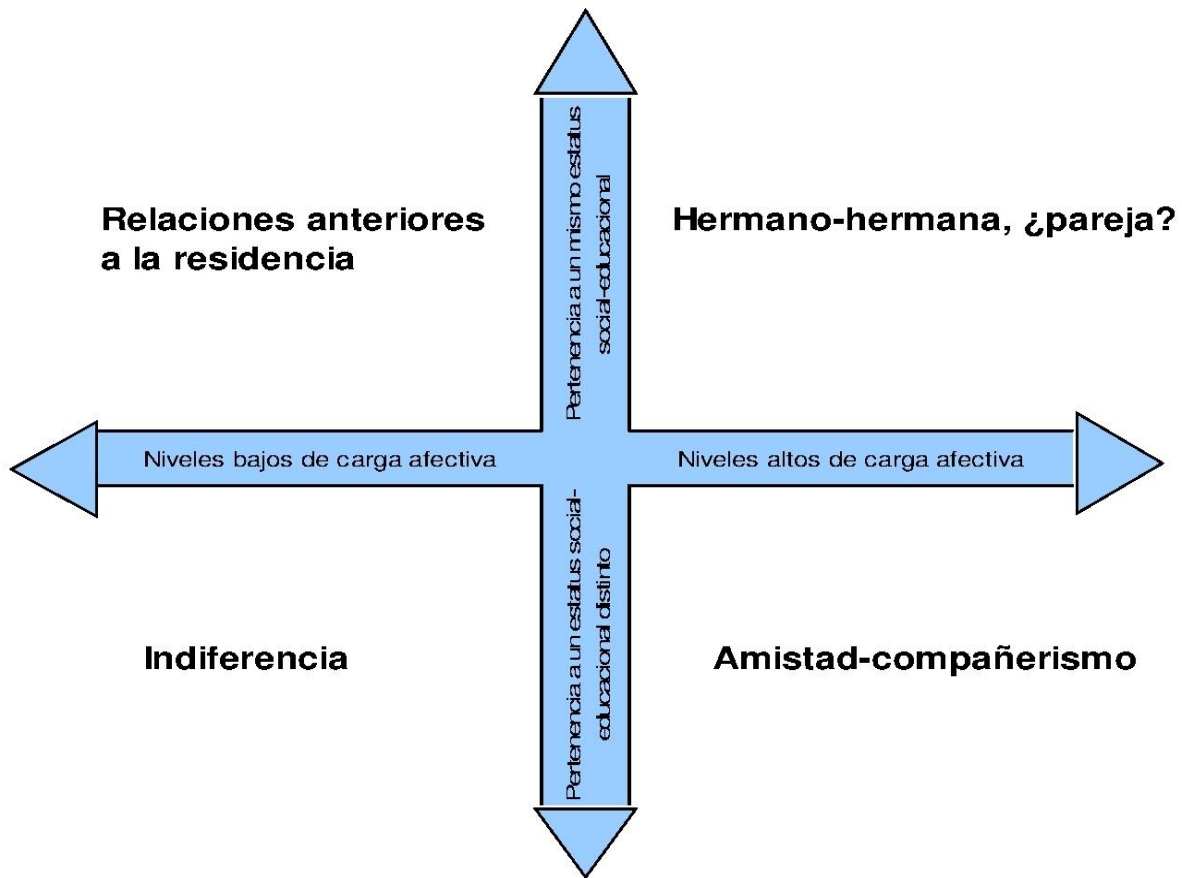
Relaciones anteriores a la residencia

Pertenencia a un mismo estatus social-educacional

Hermano-hermana, ¿pareja?

Niveles bajos de carga afectiva

Niveles altos de carga afectiva

Indiferencia

Pertenencia a un estatus social-educacional distinto

Amistad-compañerismo